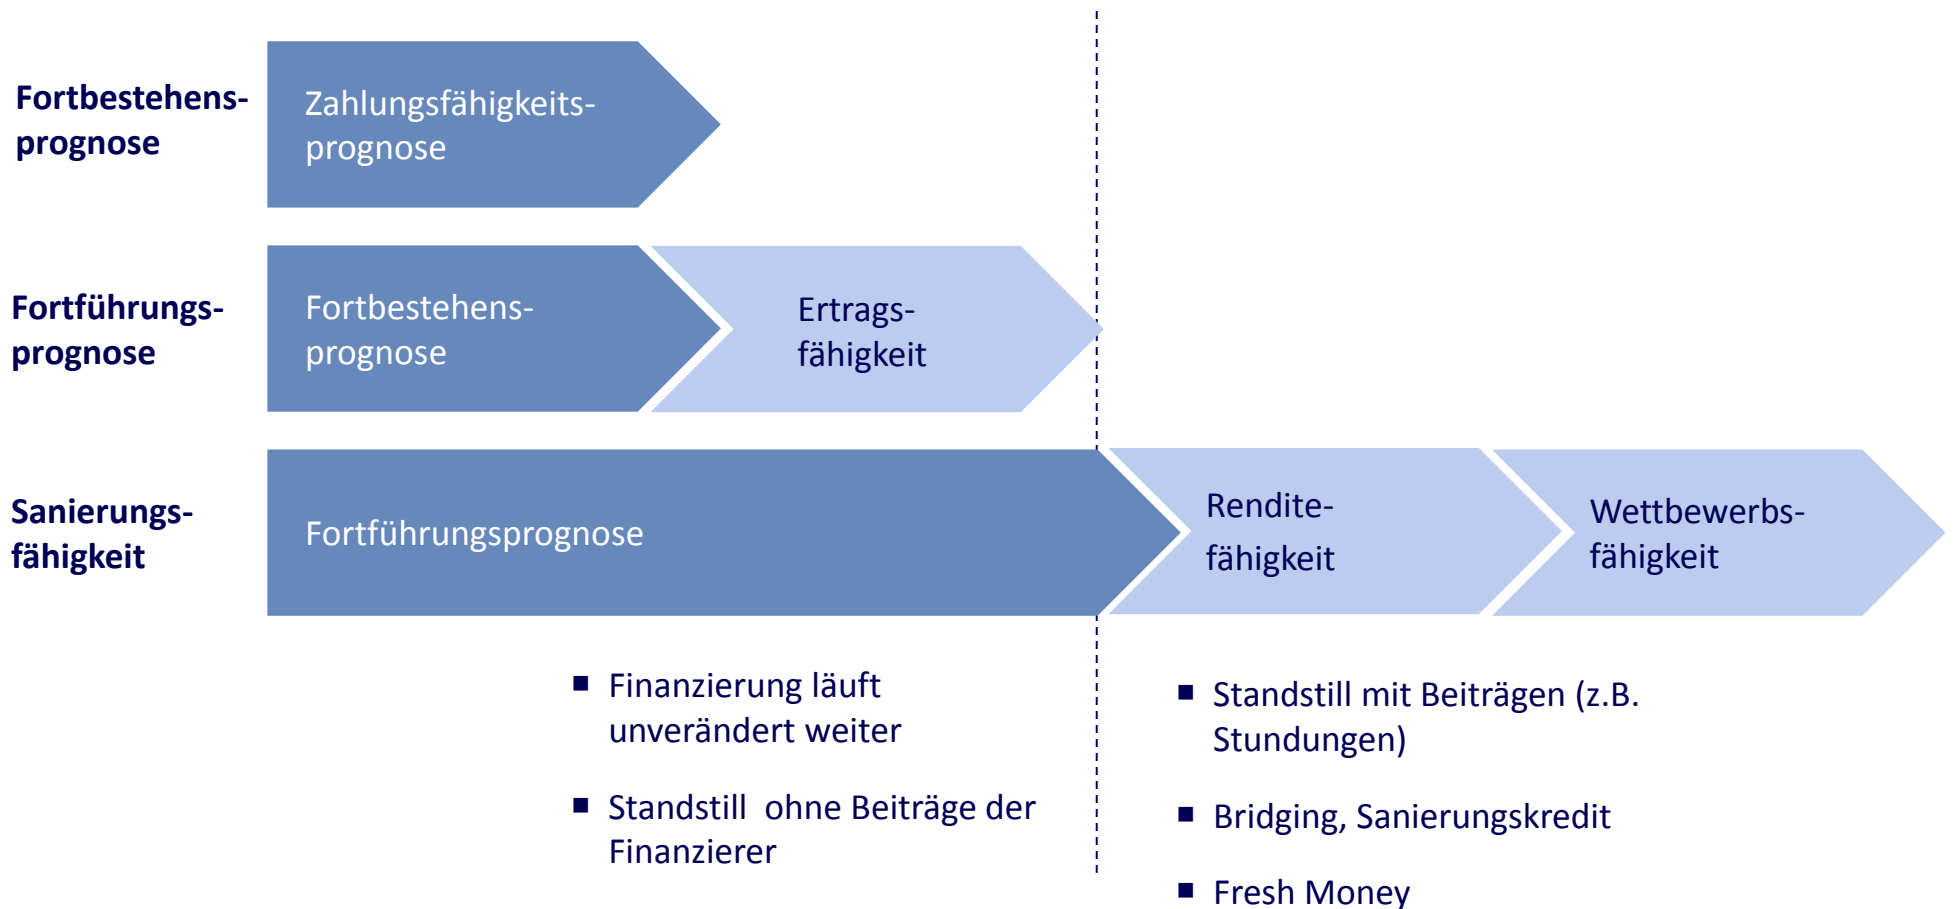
Fortbestehensprognose

Zahlungsfähigkeitsprognose

Fortführungsprognose

Fortbestehensprognose

Ertragsfähigkeit

Sanierungsfähigkeit

Fortführungsprognose

Renditefähigkeit

Wettbewerbsfähigkeit

■ Finanzierung läuft unverändert weiter

■ Standstill  ohne Beiträge der Finanzierer

■ Standstill mit Beiträgen (z.B. Stundungen)

■ Bridging, Sanierungskredit

■ Fresh Money